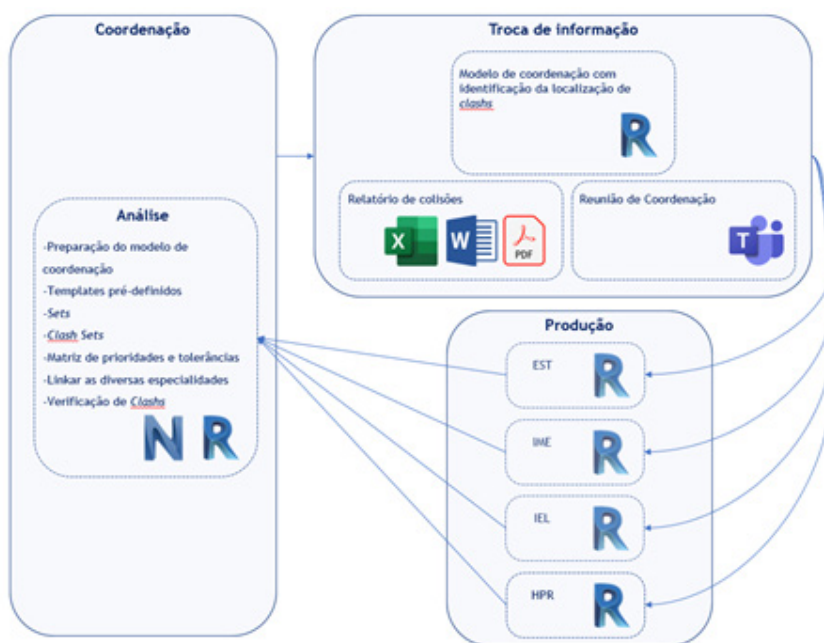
Coordenação

Análise

-Preparação do modelo de coordenação
-Templates pré-definidos
-Sets
-Clash Sets
-Matriz de prioridades e tolerâncias
-Linkar as diversas especialidades
-Verificação de Clashs

Troca de informação

Modelo de coordenação com identificação da localização de clashs

Relatório de colisões

PDF

Reunião de Coordenação

Produção

EST

IME

IEL

HPR